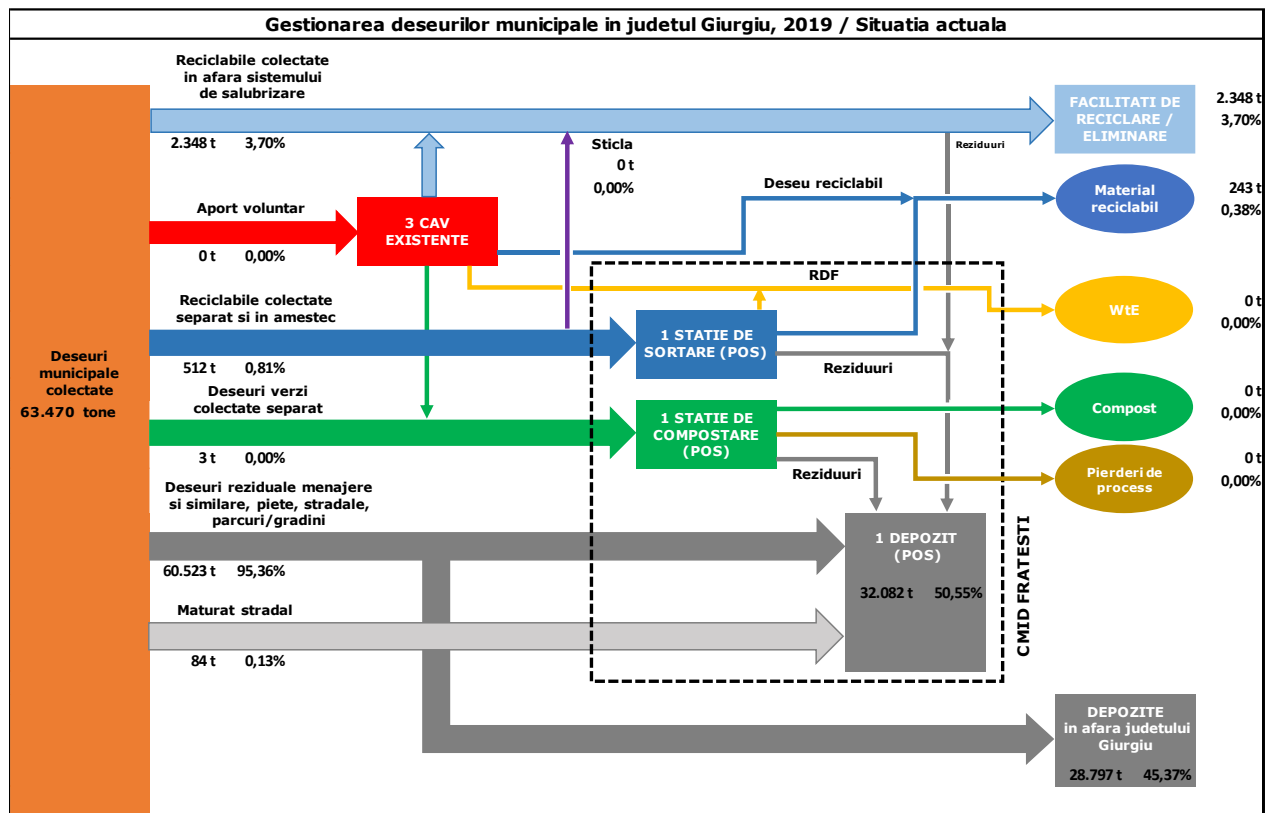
Gestionarea deseurilor municipale in judetul Giurgiu, 2019 / Situatia actuala

Deseuri municipale colectate
63.470 tone

Reciclabile colectate in afara sistemului de salubrizare
2.348 t 3,70%

FACILITATI DE RECICLARE / ELIMINARE
2.348 t
3,70%

Reziduuri

Sticla
0 t
0,00%

Aport voluntar
0 t 0,00%

3 CAV EXISTENTE

Deseu reciclabil

Material reciclabil
243 t
0,38%

RDF

WtE
0 t
0,00%

Reciclabile colectate separat si in amestec
512 t 0,81%

1 STATIE DE SORTARE (POS)

Reziduuri

Deseuri verzi colectate separat
3 t 0,00%

1 STATIE DE COMPOSTARE (POS)

Compost
0 t
0,00%

Pierderi de process
0 t
0,00%

Reziduuri

Deseuri reziduale menajere si similare, piete, stradale, parcuri/gradini
60.523 t 95,36%

1 DEPOZIT (POS)
32.082 t 50,55%

CMID FRATESTI

Maturat stradal
84 t 0,13%

DEPOZITE in afara judetului Giurgiu
28.797 t 45,37%